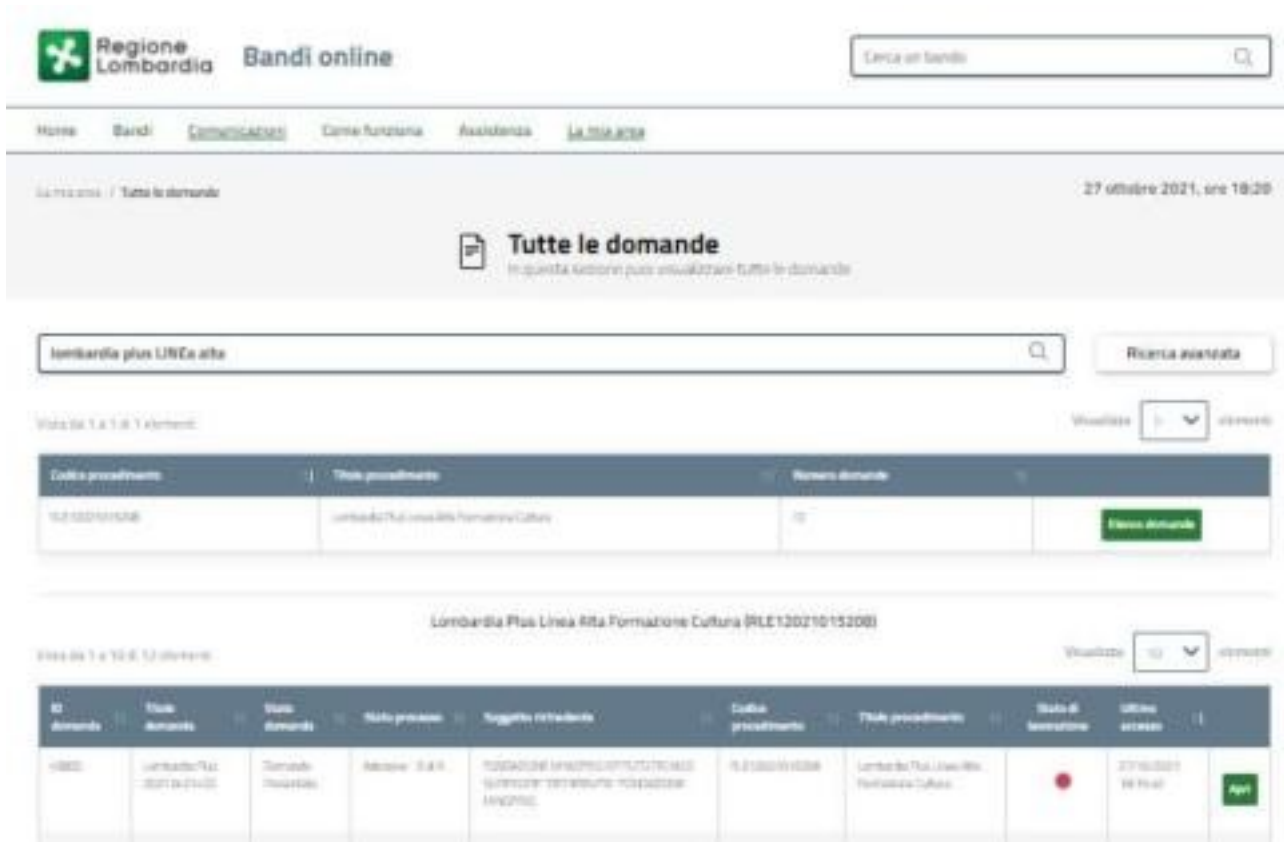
Regione Lombardia Bandi online

Cerca un bando

Home Bandi Comunicazioni Come funziona Assistenza La mia area

La mia area / Tutte le domande

27 ottobre 2021, ore 18:20

Tutte le domande
In questa sezione puoi visualizzare tutte le domande

lombardia plus LINEa alta

Ricerca avanzata

Vista da 1 a 1 di 1 elementi

Visualizza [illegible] elementi

| Codice procedimento | Titolo procedimento | Numero domande | |
|---|---|---|---|
| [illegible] | Lombardia Plus Linea Alta Formazione Cultura | 12 | Elenco domande |

Lombardia Plus Linea Alta Formazione Cultura (RLE12021015208)

Vista da 1 a 10 di 12 elementi

Visualizza 10 elementi

| ID domanda | Titolo domanda | Stato domanda | Stato processo | Soggetto richiedente | Codice procedimento | Titolo procedimento | Stato di lavorazione | Ultimo accesso | |
|---|---|---|---|---|---|---|---|---|---|
| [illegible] | Lombardia Plus 2021 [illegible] | Domanda Presentata | Adesione - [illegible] | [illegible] | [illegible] | Lombardia Plus Linea Alta Formazione Cultura | | 27/10/2021 18:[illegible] | Apri |